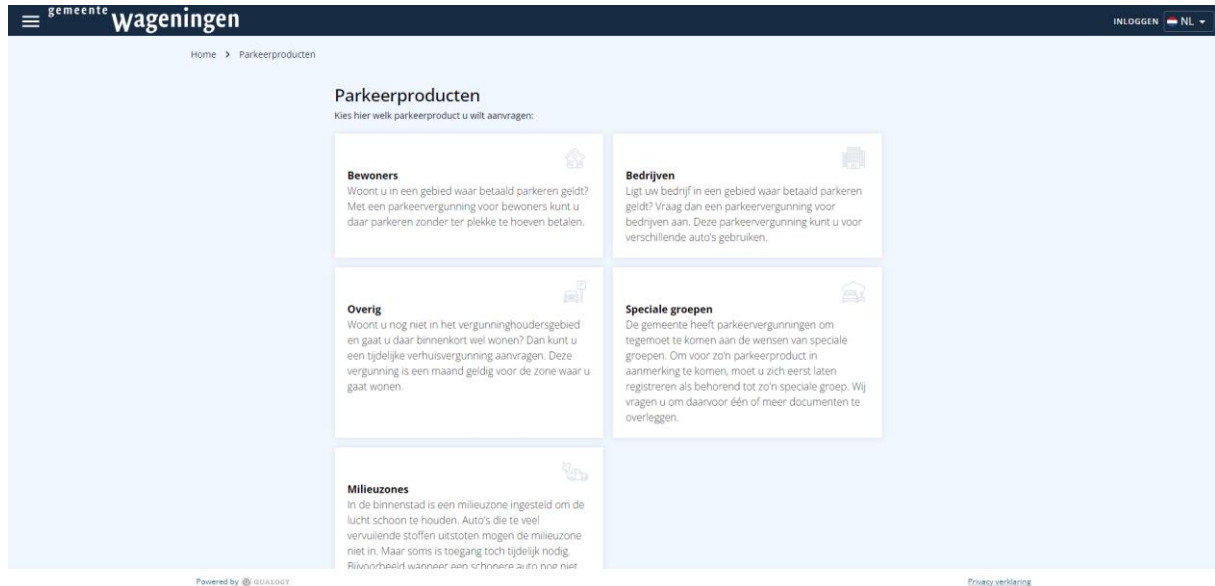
gemeente wageningen

INLOGGEN NL

Home > Parkeerproducten

Parkeerproducten

Kies hier welk parkeerproduct u wilt aanvragen:

Bewoners
Woont u in een gebied waar betaald parkeren geldt? Met een parkeervergunning voor bewoners kunt u daar parkeren zonder ter plekke te hoeven betalen.

Bedrijven
Ligt uw bedrijf in een gebied waar betaald parkeren geldt? Vraag dan een parkeervergunning voor bedrijven aan. Deze parkeervergunning kunt u voor verschillende auto's gebruiken.

Overig
Woont u nog niet in het vergunninghoudersgebied en gaat u daar binnenkort wel wonen? Dan kunt u een tijdelijke verhuisvergunning aanvragen. Deze vergunning is een maand geldig voor de zone waar u gaat wonen.

Speciale groepen
De gemeente heeft parkeervergunningen om tegemoet te komen aan de wensen van speciale groepen. Om voor zo'n parkeerproduct in aanmerking te komen, moet u zich eerst laten registreren als behorend tot zo'n speciale groep. Wij vragen u om daarvoor één of meer documenten te overleggen.

Milieuzones
In de binnenstad is een milieuzone ingesteld om de lucht schoon te houden. Auto's die te veel vervuilende stoffen uitstoten mogen de milieuzone niet in. Maar soms is toegang toch tijdelijk nodig. Bijvoorbeeld wanneer een schonere auto nog niet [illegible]

Powered by QUALOGY

Privacy verklaring